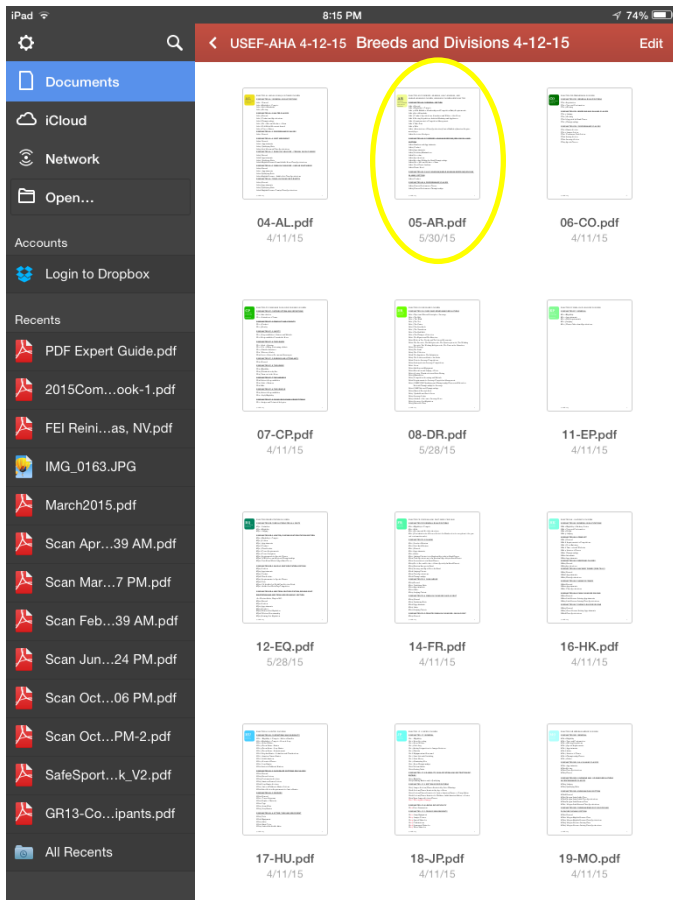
iPad
8:15 PM
74%

Documents
iCloud
Network
Open...

Accounts
Login to Dropbox

Recents
PDF Expert Guide.pdf
2015Com...ook-1.pdf
FEI Reini...as, NV.pdf
IMG_0163.JPG
March2015.pdf
Scan Apr...39 AM.pdf
Scan Mar...7 PM.pdf
Scan Feb...39 AM.pdf
Scan Jun...24 PM.pdf
Scan Oct...06 PM.pdf
Scan Oct...PM-2.pdf
SafeSport...k_V2.pdf
GR13-Co...ipants.pdf
All Recents

USEF-AHA 4-12-15 Breeds and Divisions 4-12-15 Edit

04-AL.pdf
4/11/15
05-AR.pdf
5/30/15
06-CO.pdf
4/11/15
07-CP.pdf
4/11/15
08-DR.pdf
5/28/15
11-EP.pdf
4/11/15
12-EQ.pdf
5/28/15
14-FR.pdf
4/11/15
16-HK.pdf
4/11/15
17-HU.pdf
4/11/15
18-JP.pdf
4/11/15
19-MO.pdf
4/11/15